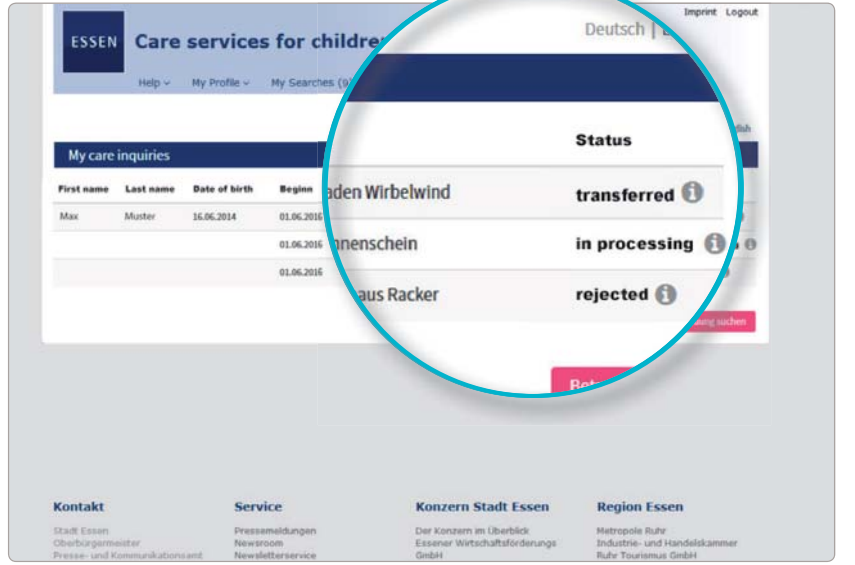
Imprint Logout

ESSEN Care services for childre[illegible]

Deutsch | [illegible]

Help ⌄ My Profile ⌄ My Searches (9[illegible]

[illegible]lish

My care inquiries

| First name | Last name | Date of birth | Beginn | | Status |
|---|---|---|---|---|---|
| Max | Muster | 16.06.2014 | 01.06.2016 | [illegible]aden Wirbelwind | transferred |
| | | | 01.06.2016 | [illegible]nnenschein | in processing |
| | | | 01.06.2016 | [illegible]aus Racker | rejected |

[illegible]ung suchen

Bet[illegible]

Kontakt
Stadt Essen
Oberbürgermeister
Presse- und Kommunikationsamt

Service
Pressemeldungen
Newsroom
Newsletterservice

Konzern Stadt Essen
Der Konzern im Überblick
Essener Wirtschaftsförderungs GmbH

Region Essen
Metropole Ruhr
Industrie- und Handelskammer
Ruhr Tourismus GmbH